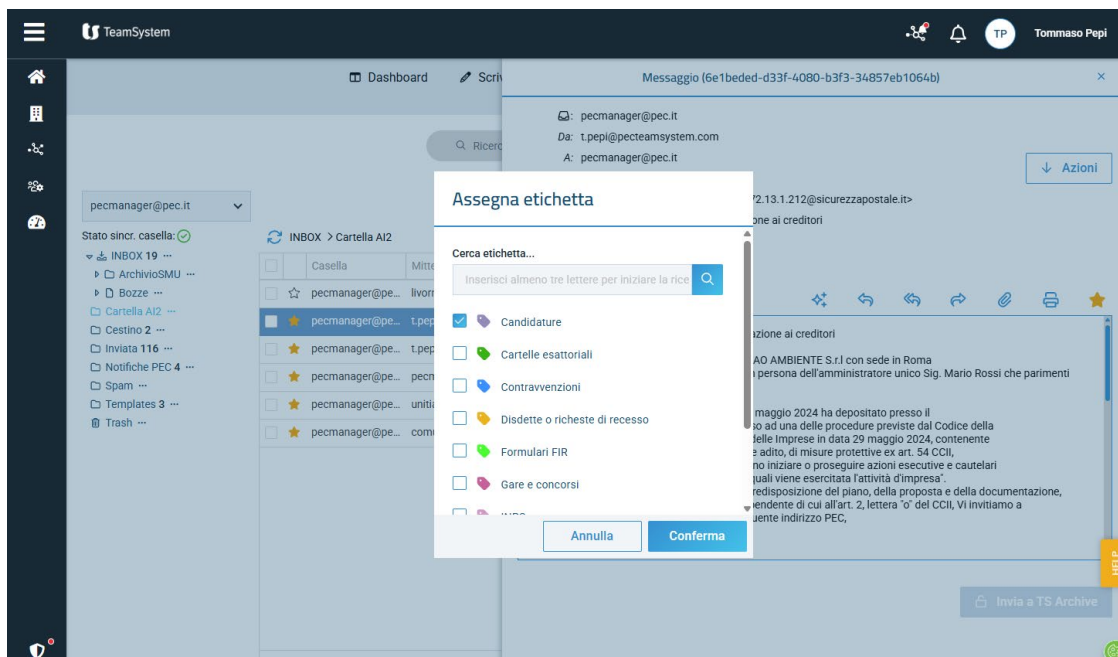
TeamSystem

TP Tommaso Pepi

Dashboard Scriv

Messaggio (6e1beded-d33f-4080-b3f3-34857eb1064b) ×

: pecmanager@pec.it
Da: t.pepi@pecteamsystem.com
A: pecmanager@pec.it

Azioni

Ricerc

pecmanager@pec.it

Stato sincr. casella:

INBOX 19 ···
ArchivioSMU ···
Bozze ···
Cartella AI2 ···
Cestino 2 ···
Inviata 116 ···
Notifiche PEC 4 ···
Spam ···
Templates 3 ···
Trash ···

INBOX > Cartella AI2

| | | Casella | Mitte |
|---|---|---|---|
| | | pecmanager@pe... | livorr |
| | | pecmanager@pe... | t.pep |
| | | pecmanager@pe... | t.pep |
| | | pecmanager@pe... | pecm |
| | | pecmanager@pe... | unitia |
| | | pecmanager@pe... | comu |

Assegna etichetta

Cerca etichetta...

Inserisci almeno tre lettere per iniziare la rice

Candidature
Cartelle esattoriali
Contravvenzioni
Disdette o richieste di recesso
Formulari FIR
Gare e concorsi
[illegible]

Annulla Conferma

72.13.1.212@sicurezzapostale.it>
one ai creditori

zazione ai creditori

AO AMBIENTE S.r.l con sede in Roma
a persona dell'amministratore unico Sig. Mario Rossi che parimenti

maggio 2024 ha depositato presso il
so ad una delle procedure previste dal Codice della
delle Imprese in data 29 maggio 2024, contenente
e adito, di misure protettive ex art. 54 CCII,
no iniziare o proseguire azioni esecutive e cautelari
quali viene esercitata l'attività d'impresa".
redisposizione del piano, della proposta e della documentazione,
endente di cui all'art. 2, lettera "o" del CCII, Vi invitiamo a
uente indirizzo PEC,

Invia a TS Archive

HELP